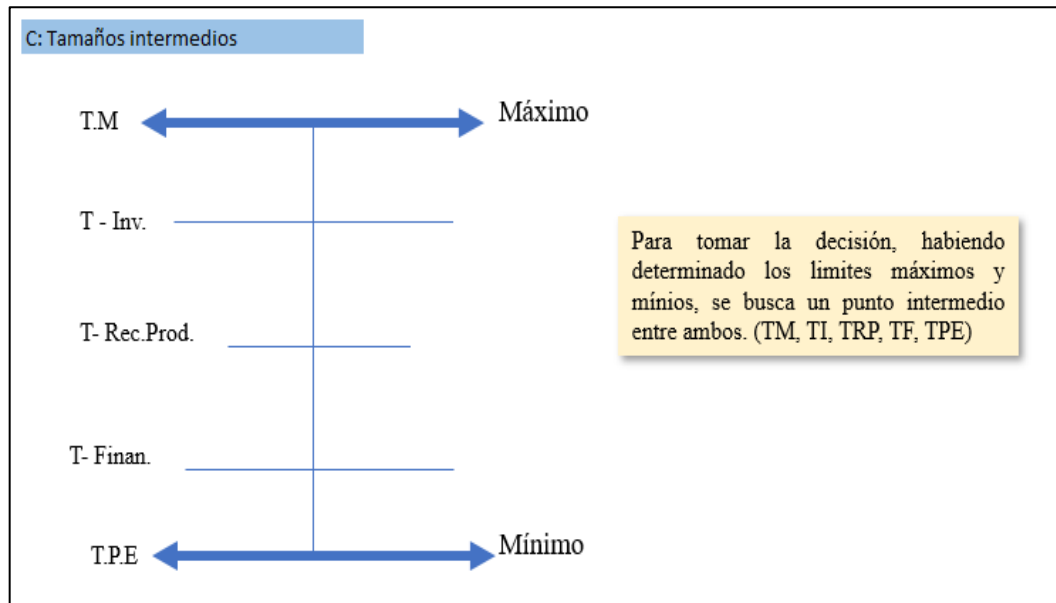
C: Tamaños intermedios

T.M

Máximo

T - Inv.

T- Rec.Prod.

T- Finan.

T.P.E

Mínimo

Para tomar la decisión, habiendo determinado los limites máximos y mínios, se busca un punto intermedio entre ambos. (TM, TI, TRP, TF, TPE)